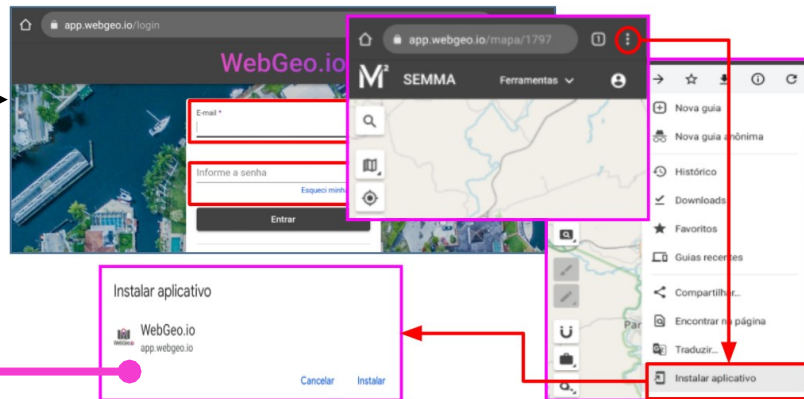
app.webgeo.io/login

WebGeo.io

E-mail *

Informe a senha

Esqueci minha

Entrar

app.webgeo.io/mapa/1797

1

M²

SEMMA

Ferramentas

Nova guia

Nova guia anônima

Histórico

Downloads

Favoritos

Guias recentes

Compartilhar...

Encontrar na página

Traduzir...

Instalar aplicativo

Par

Instalar aplicativo

WebGeo.io

app.webgeo.io

Cancelar

Instalar